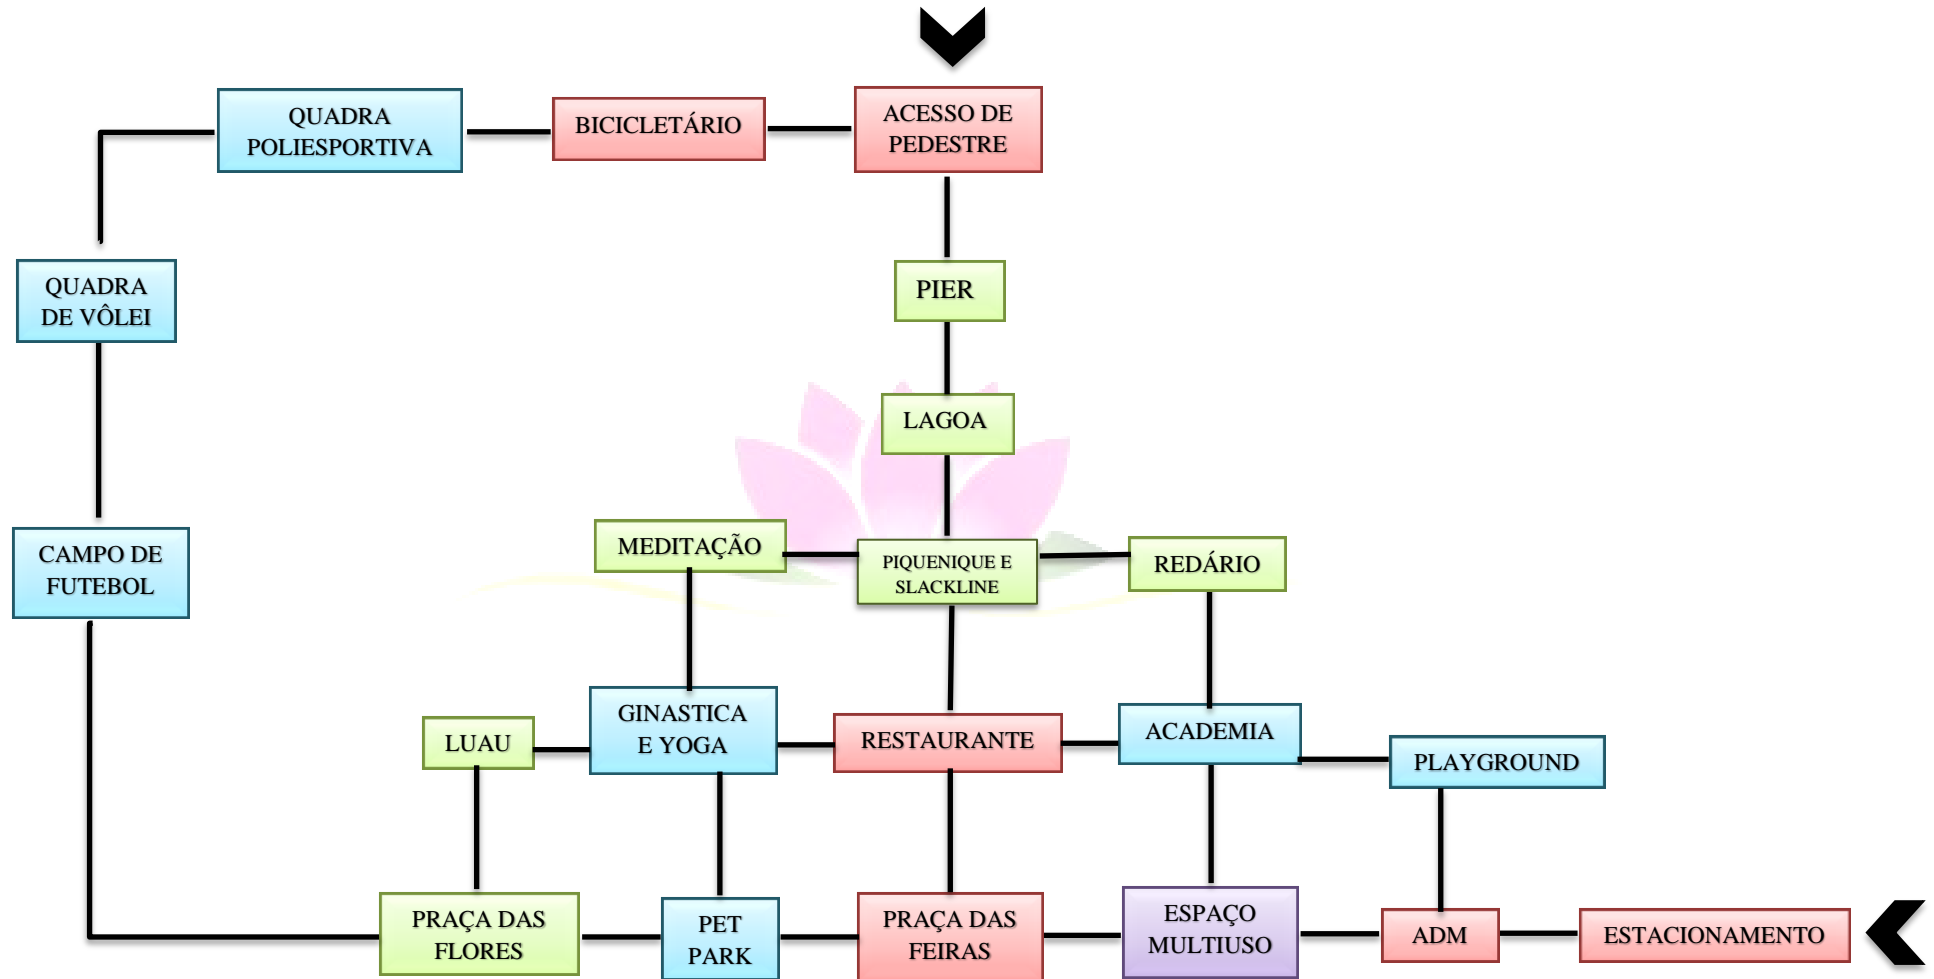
QUADRA POLIESPORTIVA

BICICLETÁRIO

ACESSO DE PEDESTRE

QUADRA DE VÔLEI

PIER

LAGOA

CAMPO DE FUTEBOL

MEDITAÇÃO

PIQUENIQUE E SLACKLINE

REDÁRIO

LUAU

GINASTICA E YOGA

RESTAURANTE

ACADEMIA

PLAYGROUND

PRAÇA DAS FLORES

PET PARK

PRAÇA DAS FEIRAS

ESPAÇO MULTIUSO

ADM

ESTACIONAMENTO